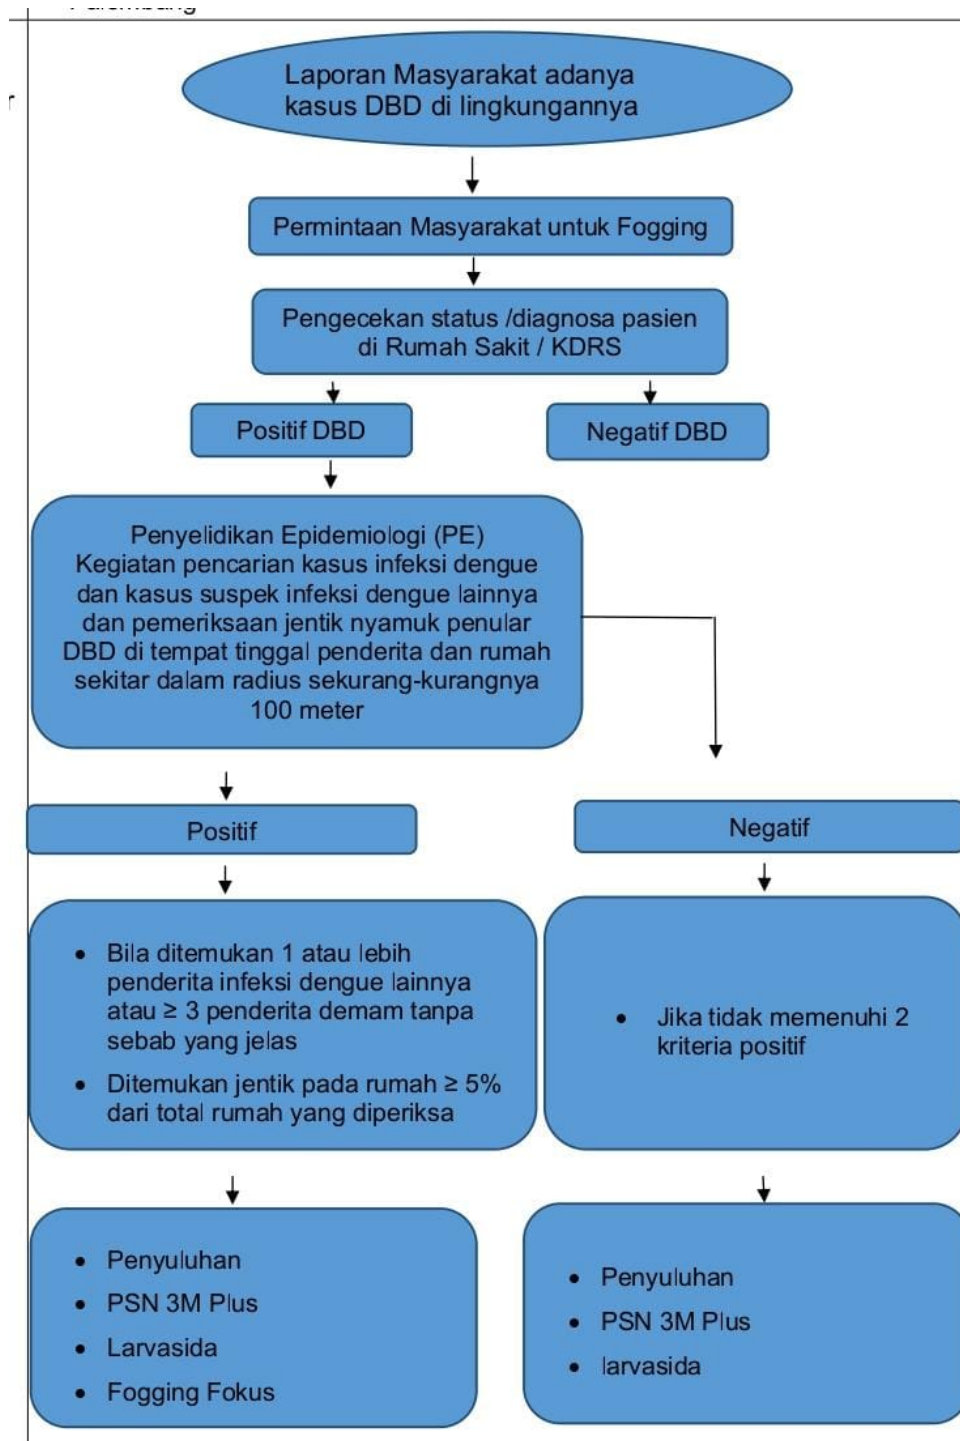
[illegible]

Laporan Masyarakat adanya kasus DBD di lingkungannya

Permintaan Masyarakat untuk Fogging

Pengecekan status /diagnosa pasien di Rumah Sakit / KDRS

Positif DBD

Negatif DBD

Penyelidikan Epidemiologi (PE) Kegiatan pencarian kasus infeksi dengue dan kasus suspek infeksi dengue lainnya dan pemeriksaan jentik nyamuk penular DBD di tempat tinggal penderita dan rumah sekitar dalam radius sekurang-kurangnya 100 meter

Positif

Negatif

- Bila ditemukan 1 atau lebih penderita infeksi dengue lainnya atau $\geq 3$ penderita demam tanpa sebab yang jelas
- Ditemukan jentik pada rumah $\geq 5\%$ dari total rumah yang diperiksa

- Jika tidak memenuhi 2 kriteria positif

- Penyuluhan
- PSN 3M Plus
- Larvasida
- Fogging Fokus

- Penyuluhan
- PSN 3M Plus
- larvasida